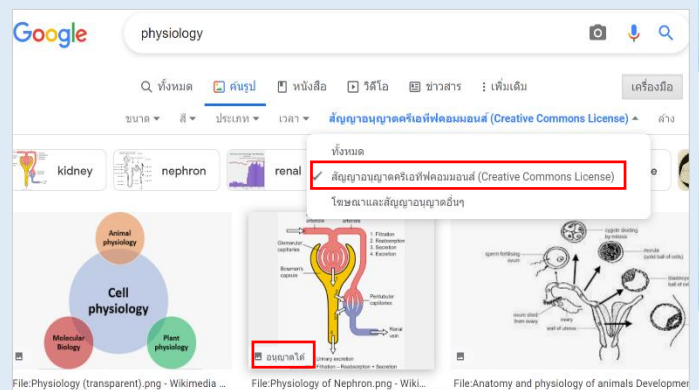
Google

physiology

ทั้งหมด | ค้นรูป | หนังสือ | วิดีโอ | ข่าวสาร | เพิ่มเติม | เครื่องมือ

ขนาด | สี | ประเภท | เวลา | สัญญาอนุญาตครีเอทีฟคอมมอนส์ (Creative Commons License) | ล้าง

kidney | nephron | renal | e

ทั้งหมด
✓ สัญญาอนุญาตครีเอทีฟคอมมอนส์ (Creative Commons License)
โฆษณาและสัญญาอนุญาตอื่นๆ

Animal physiology
Cell physiology
Molecular Biology
Plant physiology

Glomerular capillaries
Bowman's capsule
1. Filtration
2. Reabsorption
3. Secretion
4. Excretion
Peritubular capillaries
Renal vein
Urinary excretion
Filtration - Reabsorption + Secretion

อนุญาตได้

sperm fertilising ovum
zygote dividing by mitosis
morula (solid ball of cells)
ovum cell shed from ovary
blastocyst (hollow ball of cells)
wall of uterus

File:Physiology (transparent).png - Wikimedia ...
File:Physiology of Nephron.png - Wiki...
File:Anatomy and physiology of animals Development...